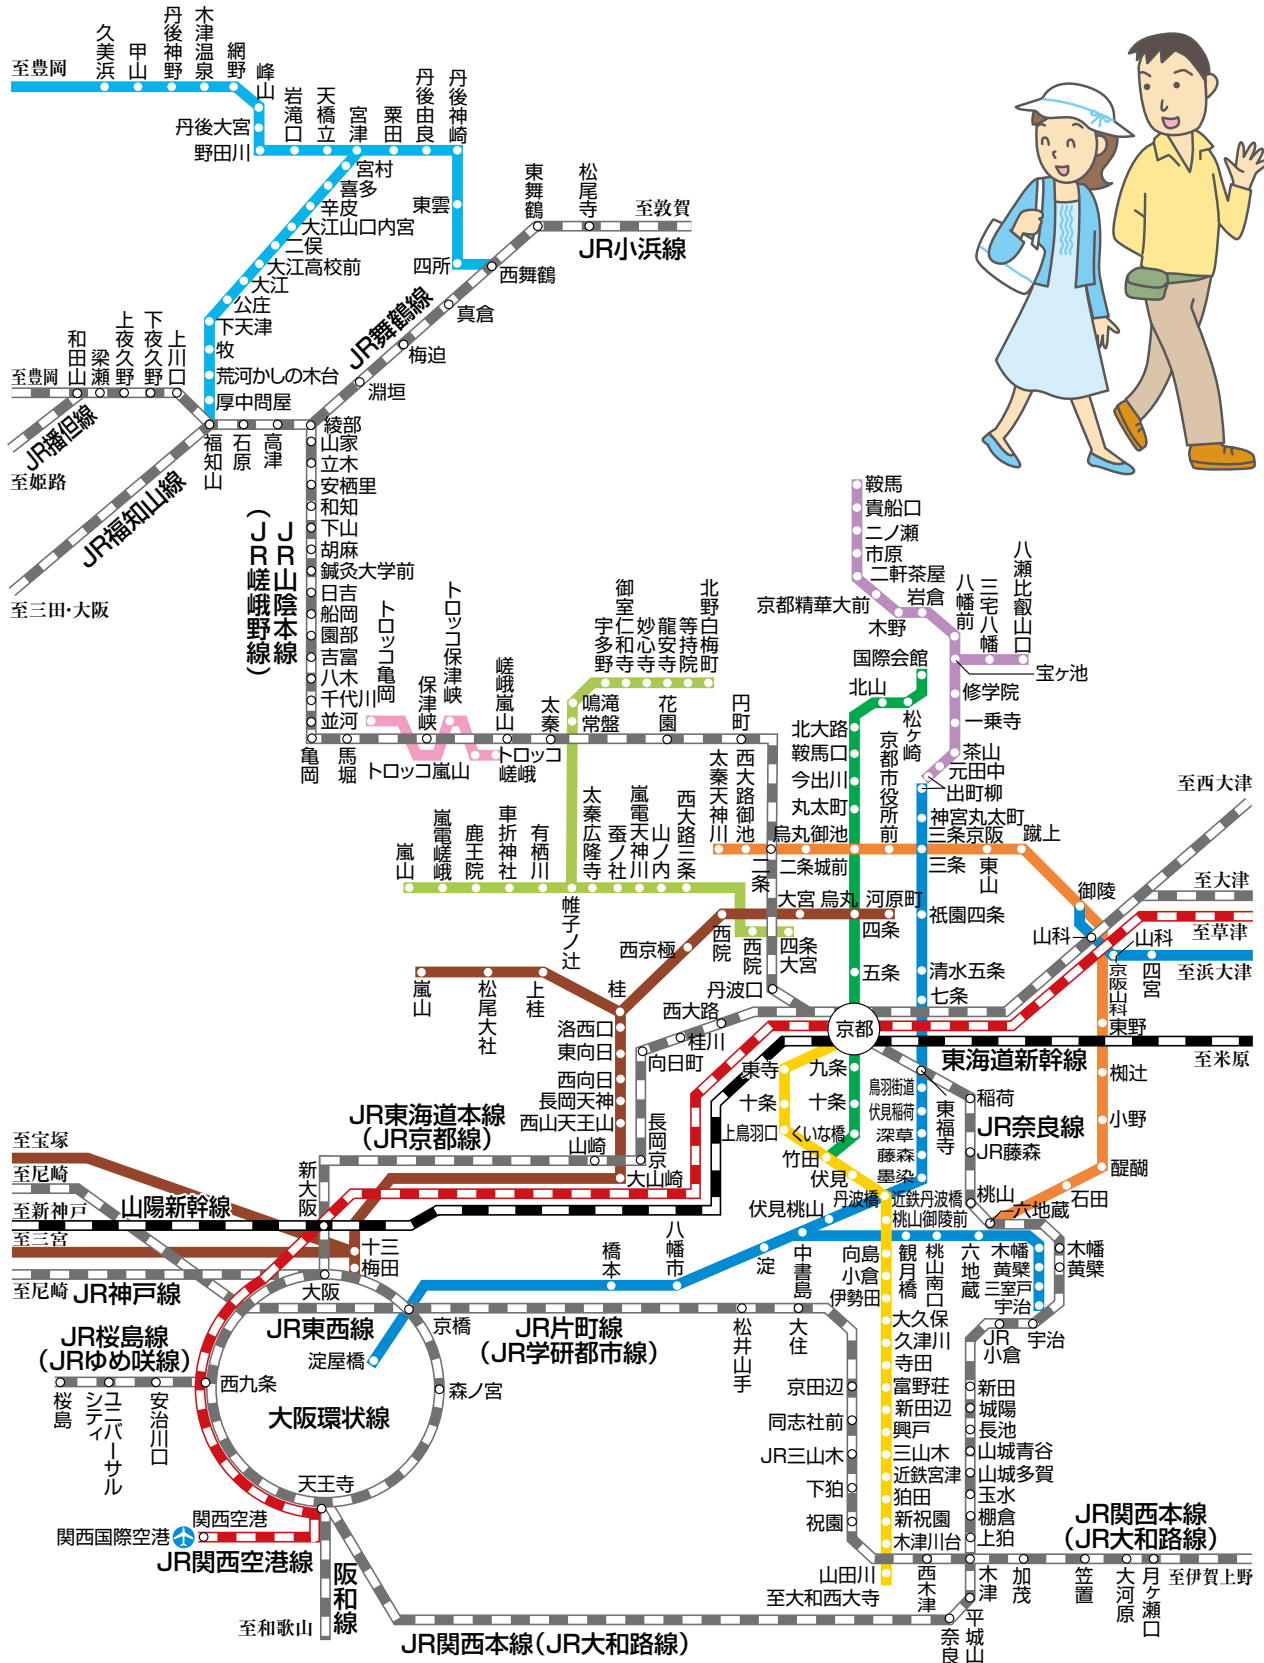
至豊岡
久美浜
甲山
丹後神野
木津温泉
網野
峰山
岩滝口
天橋立
宮津
栗田
丹後由良
丹後神崎
丹後大宮
野田川
宮村
喜多
辛皮
大江山口内宮
二俣
大江高校前
大江
公庄
下天津
牧
荒河かしの木台
厚中問屋
東雲
四所
西舞鶴
東舞鶴
松尾寺
至敦賀
JR小浜線
真倉
JR舞鶴線
梅迫
淵垣
至豊岡
和田山
梁瀬
上夜久野
下夜久野
上川口
JR播但線
至姫路
JR福知山線
至三田・大阪
福知山
石原
高津
綾部
山家
立木
安栖里
和知
下山
胡麻
鍼灸大学前
日吉
船岡
園部
吉富
八木
千代川
並河
亀岡
馬堀
JR山陰本線
(JR嵯峨野線)
トロッコ亀岡
トロッコ保津峡
保津峡
トロッコ嵐山
トロッコ嵯峨
嵯峨嵐山
太秦
鳴滝
常盤
御室
宇多野
仁和寺
妙心寺
龍安寺
等持院
北野白梅町
花園
円町
嵐山
嵐電嵯峨
鹿王院
車折神社
有栖川
太秦広隆寺
蚕ノ社
嵐電天神川
山ノ内
西大路三条
太秦天神川
西大路御池
二条
帷子ノ辻
鞍馬
貴船口
二ノ瀬
市原
二軒茶屋
京都精華大前
岩倉
木野
国際会館
八幡前
三宅八幡
八瀬比叡山口
宝ヶ池
修学院
一乗寺
茶山
元田中
出町柳
北山
松ヶ崎
北大路
鞍馬口
今出川
丸太町
烏丸御池
京都市役所前
二条城前
神宮丸太町
三条京阪
三条
東山
蹴上
至西大津
御陵
至大津
山科
山科
至草津
至浜大津
京阪山科
四宮
大宮
烏丸
河原町
祇園四条
四条
西院
西院
四条大宮
西京極
嵐山
松尾大社
上桂
桂
丹波口
五条
清水五条
七条
西大路
桂川
洛西口
東向日
向日町
京都
東海道新幹線
至米原
東野
椥辻
小野
醍醐
西向日
長岡天神
西山天王山
山崎
長岡京
大山崎
東寺
九条
十条
十条
上鳥羽口
くいな橋
竹田
伏見
丹波橋
鳥羽街道
伏見稲荷
深草
藤森
墨染
東福寺
稲荷
JR奈良線
JR藤森
桃山
六地蔵
石田
近鉄丹波橋
桃山御陵前
伏見桃山
JR東海道本線
(JR京都線)
至宝塚
至尼崎
至新神戸
至三宮
山陽新幹線
新大阪
十三
梅田
至尼崎
JR神戸線
大阪
JR東西線
北新地
淀屋橋
京橋
森ノ宮
JR片町線
(JR学研都市線)
橋本
八幡市
淀
中書島
向島
小倉
伊勢田
観月橋
桃山南口
六地蔵
木幡
黄檗
三室戸
宇治
木幡
黄檗
JR桜島線
(JRゆめ咲線)
桜島
ユニバーサルシティ
安治川口
西九条
大阪環状線
天王寺
関西空港
関西国際空港
JR関西空港線
阪和線
至和歌山
松井山手
大住
京田辺
同志社前
JR三山木
下狛
祝園
山田川
至大和西大寺
大久保
久津川
寺田
富野荘
新田辺
興戸
三山木
近鉄宮津
狛田
新祝園
木津川台
JR小倉
宇治
新田
城陽
長池
山城青谷
山城多賀
玉水
棚倉
上狛
JR関西本線
(JR大和路線)
西木津
木津
加茂
笠置
大河原
月ヶ瀬口
至伊賀上野
平城山
奈良
JR関西本線(JR大和路線)